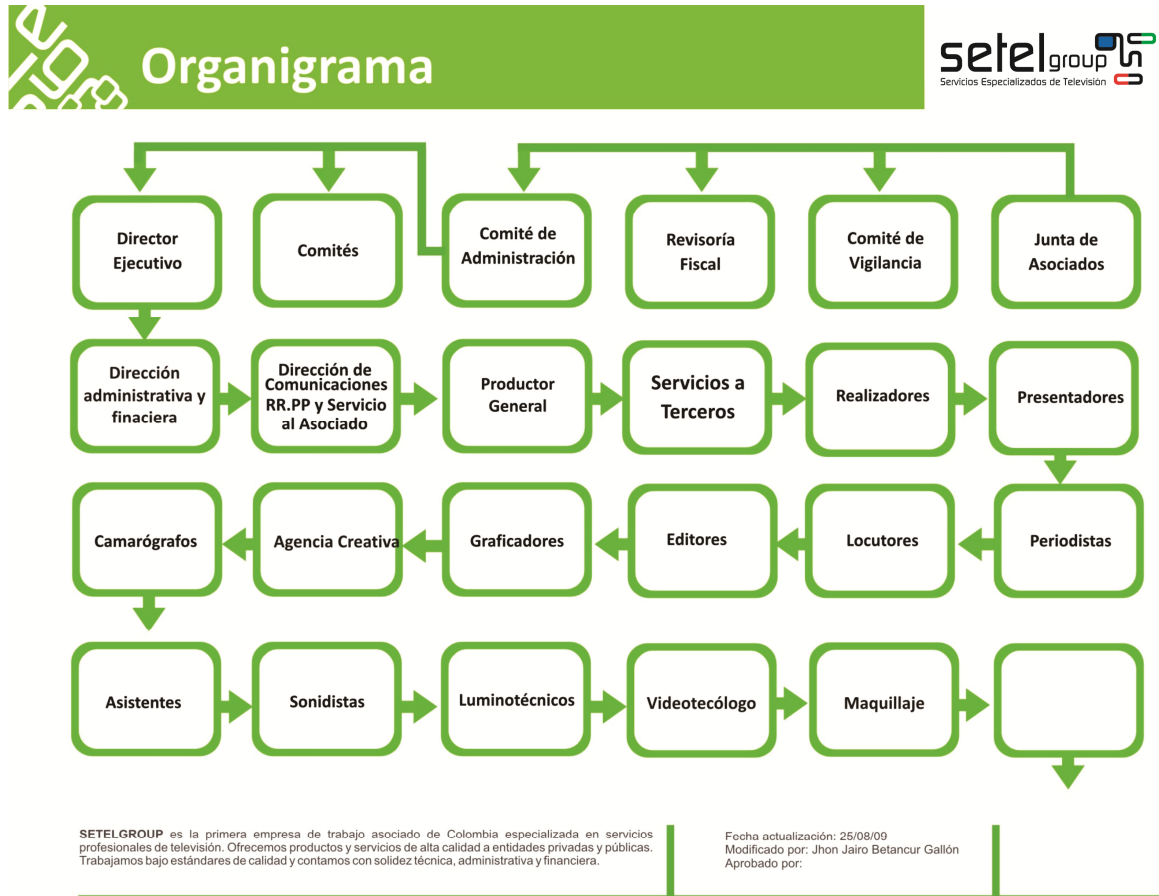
Organigrama

setel group
Servicios Especializados de Televisión

Director Ejecutivo

Comités

Comité de Administración

Revisoría Fiscal

Comité de Vigilancia

Junta de Asociados

Dirección administrativa y finaciera

Dirección de Comunicaciones RR.PP y Servicio al Asociado

Productor General

Servicios a Terceros

Realizadores

Presentadores

Camarógrafos

Agencia Creativa

Graficadores

Editores

Locutores

Periodistas

Asistentes

Sonidistas

Luminotécnicos

Videotecólogo

Maquillaje

SETELGROUP es la primera empresa de trabajo asociado de Colombia especializada en servicios profesionales de televisión. Ofrecemos productos y servicios de alta calidad a entidades privadas y públicas. Trabajamos bajo estándares de calidad y contamos con solidez técnica, administrativa y financiera.

Fecha actualización: 25/08/09
Modificado por: Jhon Jairo Betancur Gallón
Aprobado por: